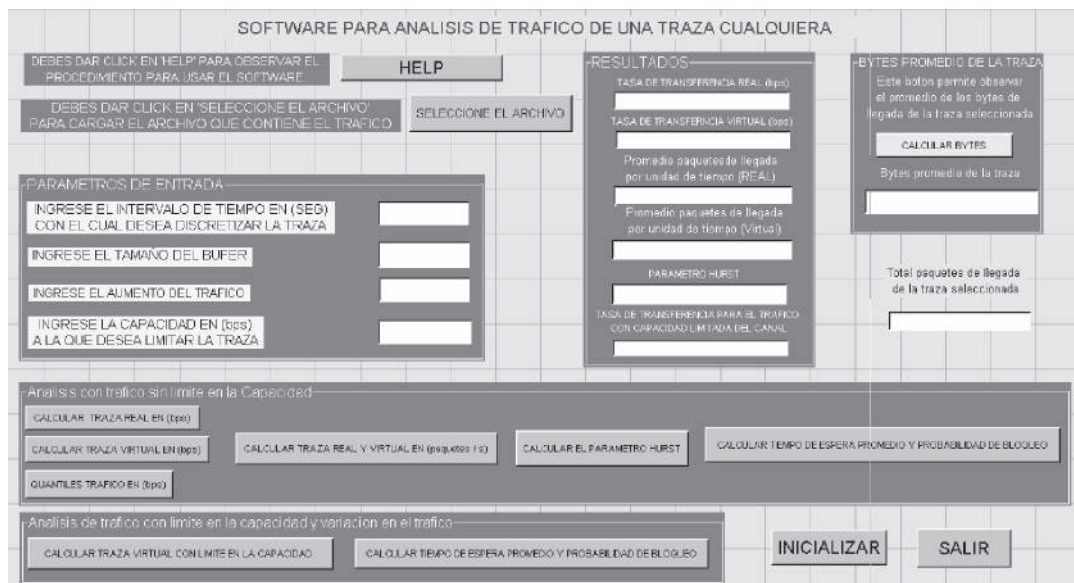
SOFTWARE PARA ANALISIS DE TRAFICO DE UNA TRAZA CUALQUIERA

DEBES DAR CLICK EN 'HELP' PARA OBSERVAR EL PROCEDIMIENTO PARA USAR EL SOFTWARE

HELP

DEBES DAR CLICK EN 'SELECCIONE EL ARCHIVO' PARA CARGAR EL ARCHIVO QUE CONTIENE EL TRAFICO

SELECCIONE EL ARCHIVO

PARAMETROS DE ENTRADA

INGRESE EL INTERVALO DE TIEMPO EN (SEG) CON EL CUAL DESEA DISCRETIZAR LA TRAZA

INGRESE EL TAMAÑO DEL BUFER

INGRESE EL AUMENTO DEL TRAFICO

INGRESE LA CAPACIDAD EN (bps) A LA QUE DESEA LIMITAR LA TRAZA

RESULTADOS

TASA DE TRANSFERENCIA REAL (bps)

TASA DE TRANSFERENCIA VIRTUAL (bps)

Promedio paquetes de llegada por unidad de tiempo (REAL)

Promedio paquetes de llegada por unidad de tiempo (Virtual)

PARAMETRO HURST

TASA DE TRANSFERENCIA PARA EL TRAFICO CON CAPACIDAD LIMITADA DEL CANAL

BYTES PROMEDIO DE LA TRAZA

Este boton permite observar el promedio de los bytes de llegada de la traza seleccionada

CALCULAR BYTES

Bytes promedio de la traza

Total paquetes de llegada de la traza seleccionada

Analisis con trafico sin limite en la Capacidad

CALCULAR TRAZA REAL EN (bps)

CALCULAR TRAZA VIRTUAL EN (bps)

CALCULAR TRAZA REAL Y VIRTUAL EN (paquetes / s)

CALCULAR EL PARAMETRO HURST

CALCULAR TIEMPO DE ESPERA PROMEDIO Y PROBABILIDAD DE BLOQUEO

QUANTILES TRAFICO EN (bps)

Analisis de trafico con limite en la capacidad y variacion en el trafico

CALCULAR TRAZA VIRTUAL CON LIMITE EN LA CAPACIDAD

CALCULAR TIEMPO DE ESPERA PROMEDIO Y PROBABILIDAD DE BLOQUEO

INICIALIZAR

SALIR